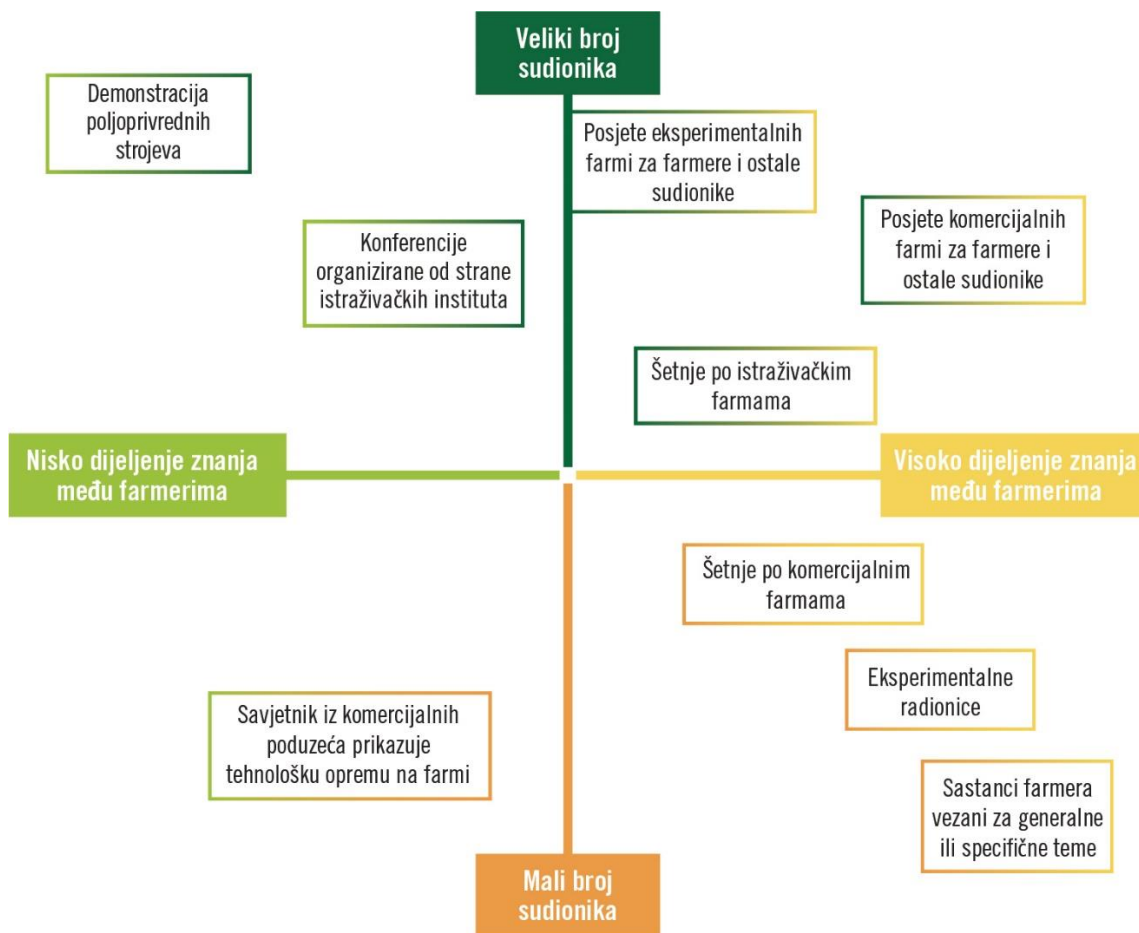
Veliki broj sudionika

Demonstracija poljoprivrednih strojeva

Posjete eksperimentalnih farmi za farmere i ostale sudionike

Posjete komercijalnih farmi za farmere i ostale sudionike

Konferencije organizirane od strane istraživačkih instituta

Šetnje po istraživačkim farmama

Nisko dijeljenje znanja među farmerima

Visoko dijeljenje znanja među farmerima

Šetnje po komercijalnim farmama

Eksperimentalne radionice

Savjetnik iz komercijalnih poduzeća prikazuje tehnološku opremu na farmi

Sastanci farmera vezani za generalne ili specifične teme

Mali broj sudionika